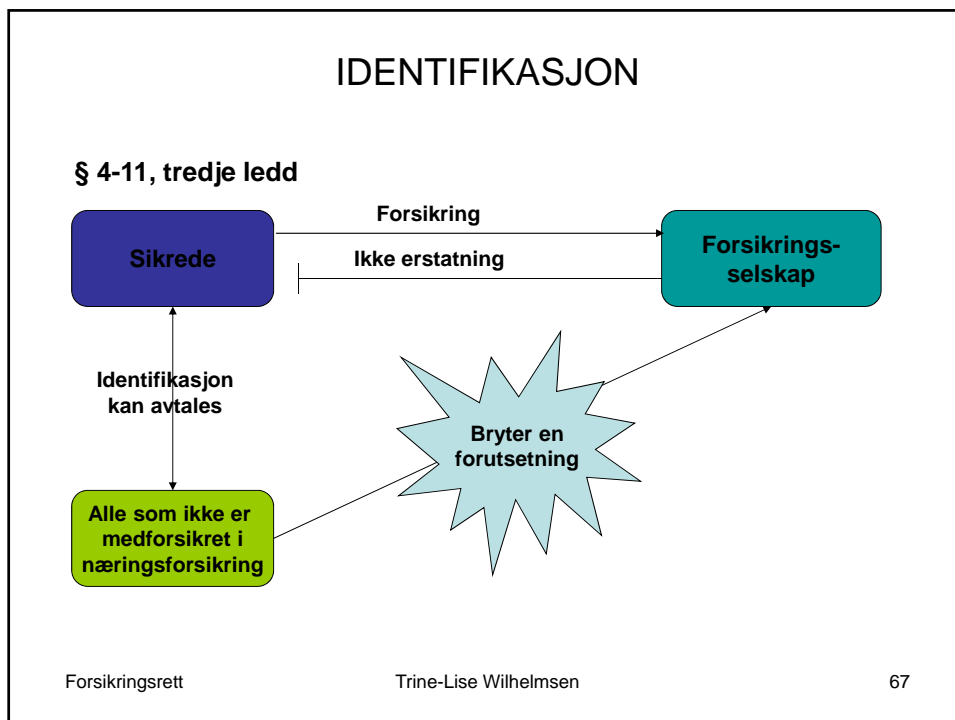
IDENTIFIKASJON

§ 4-11, tredje ledd

Sikrede

Forsikring

Ikke erstatning

Forsikrings-selskap

Identifikasjon kan avtales

Bryter en forutsetning

Alle som ikke er medforsikret i næringsforsikring

Forsikringsrett

Trine-Lise Wilhelmsen

67